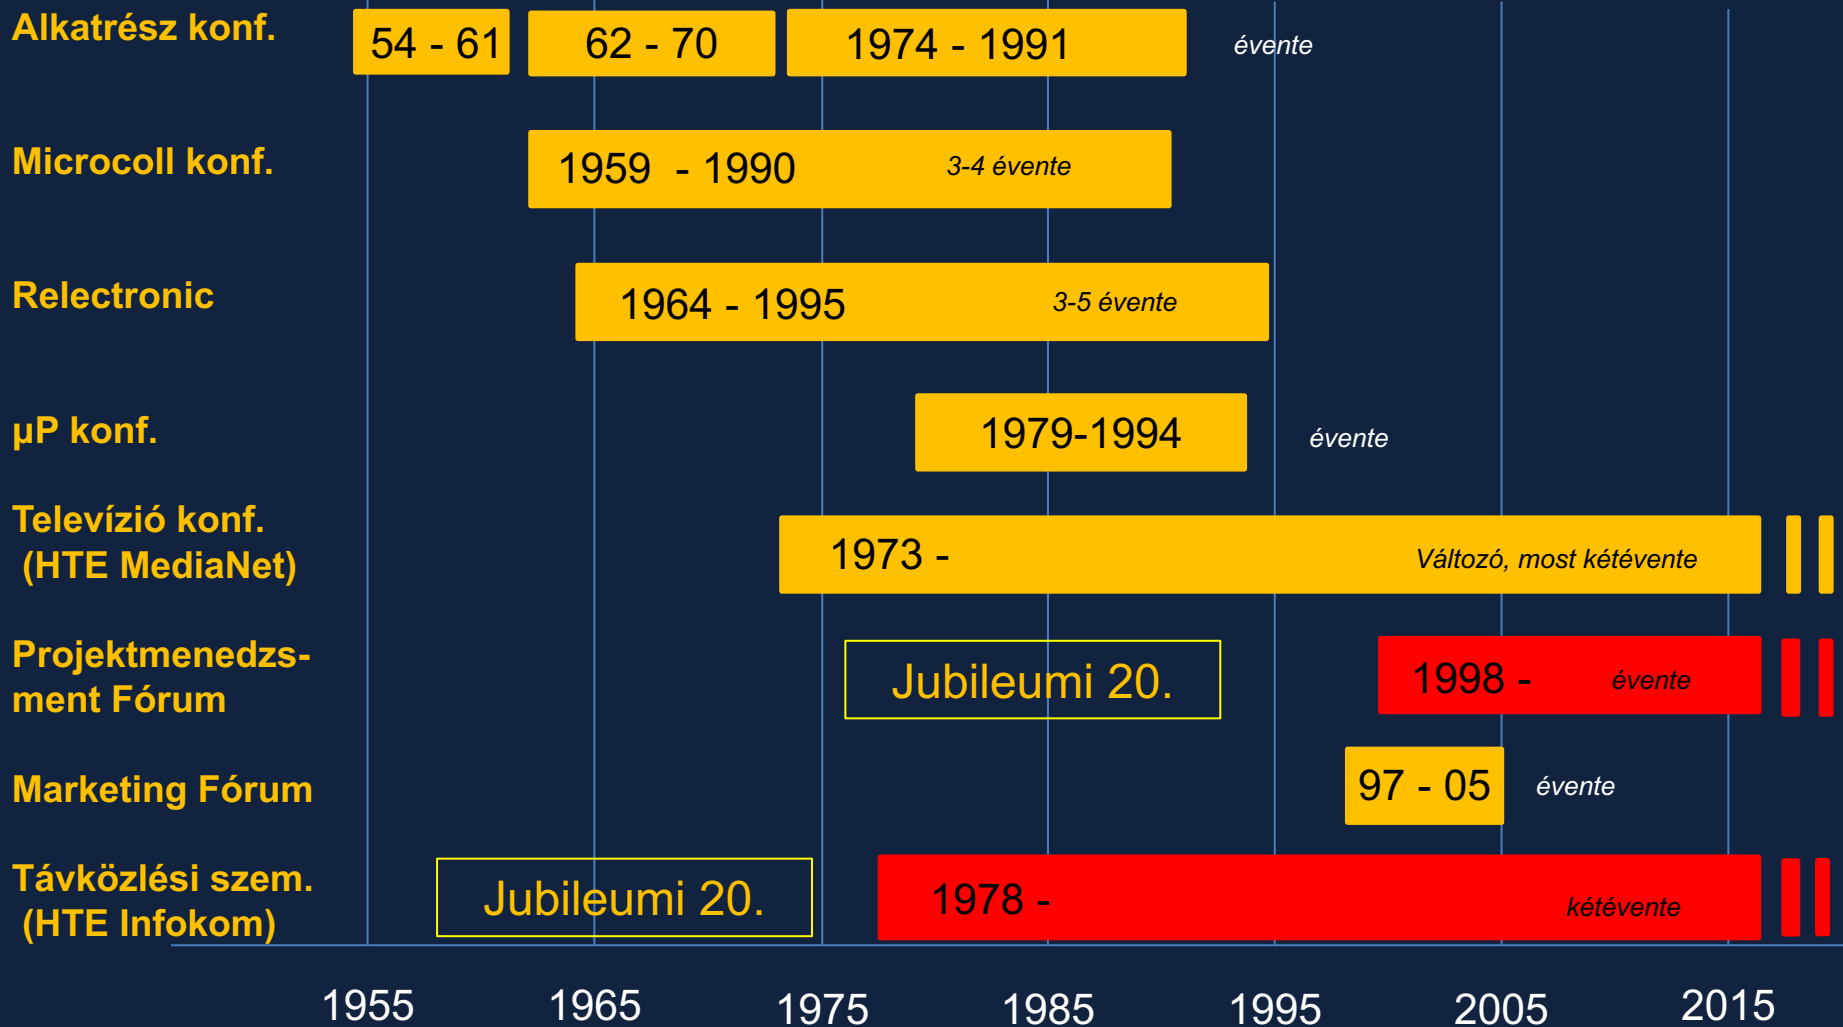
Alkatrész konf.
54 - 61
62 - 70
1974 - 1991
évente

Microcoll konf.
1959 - 1990
3-4 évente

Relectronic
1964 - 1995
3-5 évente

µP konf.
1979-1994
évente

Televízió konf. (HTE MediaNet)
1973 -
Változó, most kétévente

Projektmenedzsment Fórum
Jubileumi 20.
1998 -
évente

Marketing Fórum
97 - 05
évente

Távközlési szem. (HTE Infokom)
Jubileumi 20.
1978 -
kétévente

1955
1965
1975
1985
1995
2005
2015